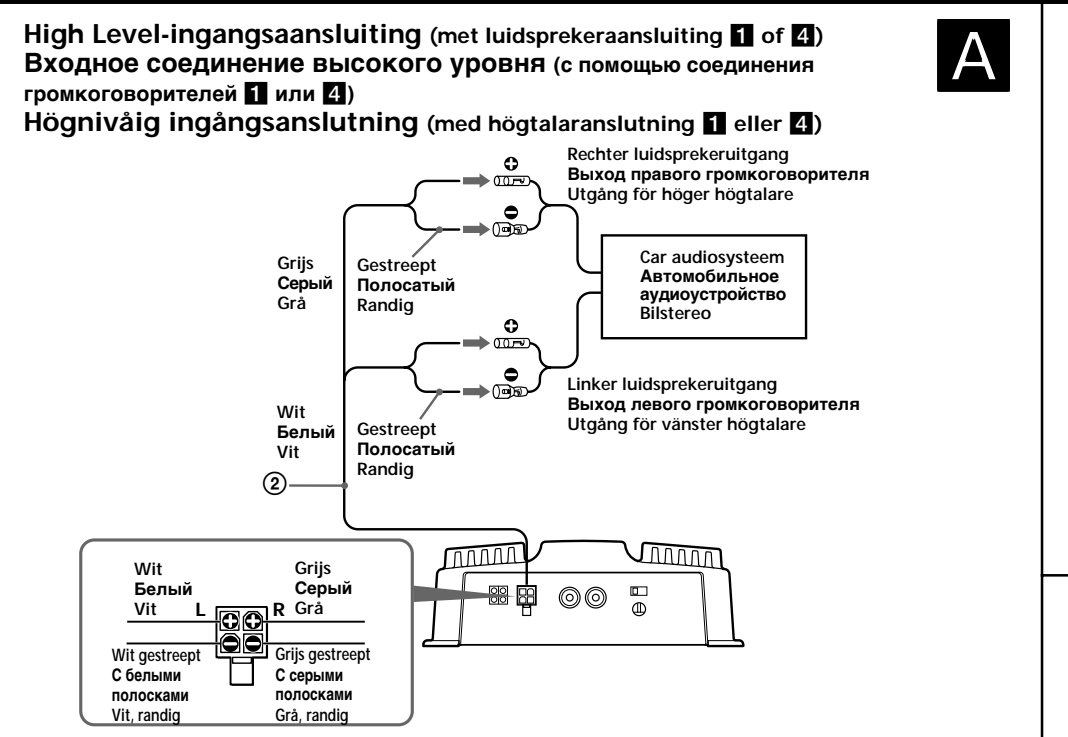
High Level-ingangsaansluiting (met luidsprekeraansluiting 1 of 4)
Входное соединение высокого уровня (с помощью соединения громкоговорителей 1 или 4)
Högnivåig ingångsanslutning (med högtalaranslutning 1 eller 4)

A

Rechter luidsprekeruitgang
Выход правого громкоговорителя
Utgång för höger högtalare

Grijs
Серый
Grå

Gestreept
Полосатый
Randig

Car audiosysteem
Автомобильное аудиоустройство
Bilstereo

Linker luidsprekeruitgang
Выход левого громкоговорителя
Utgång för vänster högtalare

Wit
Белый
Vit

Gestreept
Полосатый
Randig

2

Wit
Белый
Vit

L

R

Grijs
Серый
Grå

Wit gestreept
С белыми полосками
Vit, randig

Grijs gestreept
С серыми полосками
Grå, randig